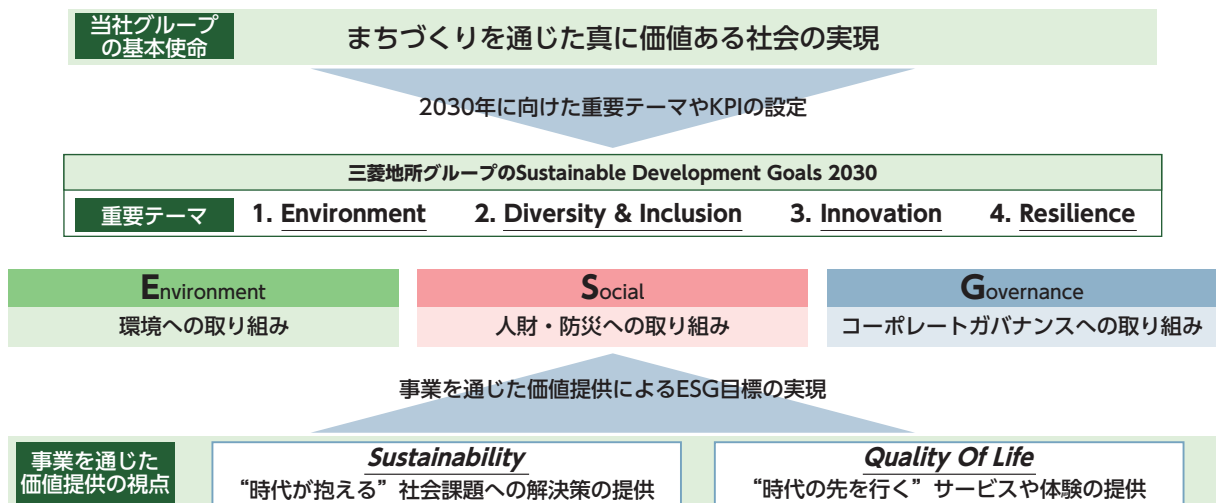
当社グループの基本使命

まちづくりを通じた真に価値ある社会の実現

2030年に向けた重要テーマやKPIの設定

三菱地所グループのSustainable Development Goals 2030

| 重要テーマ | 1. Environment | 2. Diversity & Inclusion | 3. Innovation | 4. Resilience |
|---|---|---|---|---|

| Environment | Social | Governance |
|---|---|---|
| 環境への取り組み | 人財・防災への取り組み | コーポレートガバナンスへの取り組み |

事業を通じた価値提供によるESG目標の実現

事業を通じた価値提供の視点

Sustainability
“時代が抱える”社会課題への解決策の提供

Quality Of Life
“時代の先を行く”サービスや体験の提供